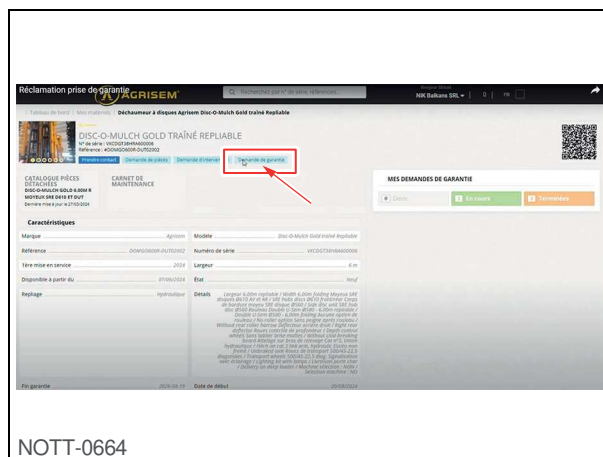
Réclamation prise de garantie

AGRISEM

Rechercher par n° de série, références...

NIK Balkans SRL

FR

Tableau de bord / Mes matériels / Déchaumeur à disques Agrisem Disc-O-Mulch Gold traîné Repliable

DISC-O-MULCH GOLD TRAÎNÉ REPLIABLE

N° de série : VXCDGT3849A600006

Référence : #DOMGO600R-OUT02002

Prendre contact | Demande de pièces | Demande d'intervention | Demande de garantie

CATALOGUE PIÈCES DÉTACHÉES

DISC-O-MULCH GOLD 6.00M R MOYEUX SRE D610 ET DUT

Dernière mise à jour le 27/02/2024

CARNET DE MAINTENANCE

MES DEMANDES DE GARANTIE

Devis | En cours | Terminées

Caractéristiques

| | | | |
|---|---|---|---|
| Marque | Agrisem | Modèle | Disc-O-Mulch Gold traîné Repliable |
| Référence | DOMGO600R-OUT02002 | Numéro de série | VXCDGT3849A600006 |
| 1ère mise en service | 2024 | Largeur | 6 m |
| Disponible à partir du | 07/06/2024 | État | Neuf |
| Repliage | Hydraulique | Détails | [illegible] |
| Fin garantie | 2026-06-19 | Date de début | 20/08/2024 |

NOTT-0664